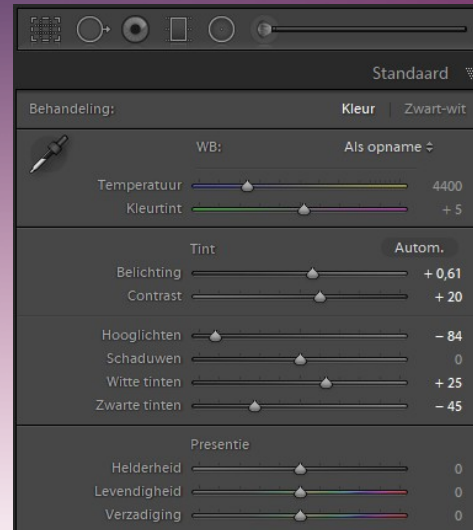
Standaard

Behandeling: Kleur | Zwart-wit

WB: Als opname ÷

Temperatuur 4400
Kleurtint + 5

Tint Autom.

Belichting + 0,61
Contrast + 20

Hooglichten – 84
Schaduwen 0
Witte tinten + 25
Zwarte tinten – 45

Presentie

Helderheid 0
Levendigheid 0
Verzadiging 0